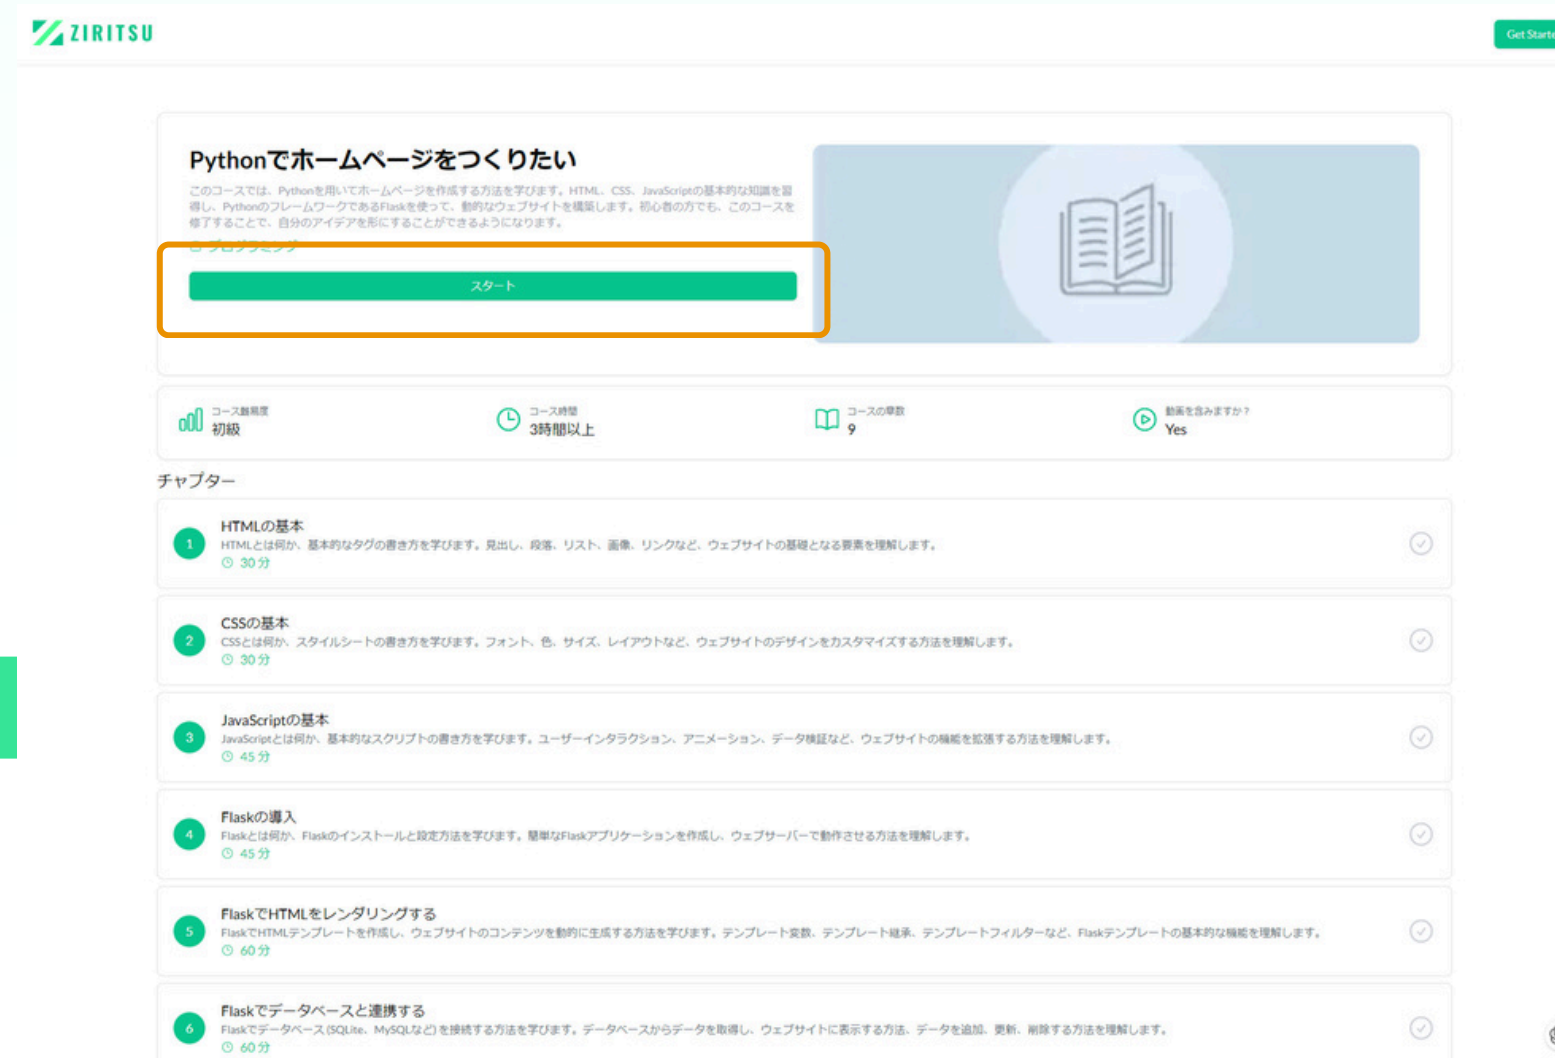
ZIRITSU

Get Starte

Pythonでホームページをつくりたい

このコースでは、Pythonを用いてホームページを作成する方法を学びます。HTML、CSS、JavaScriptの基本的な知識を習得し、Pythonのフレームワークである Flaskを使って、動的なウェブサイトを構築します。初心者の方でも、このコースを修了することで、自分のアイデアを形にすることができるようになります。

プログラミング

スタート

コース難易度
初級

コース時間
3時間以上

コースの章数
9

動画を含みますか？
Yes

チャプター

1
HTMLの基本
HTMLとは何か、基本的なタグの書き方を学びます。見出し、段落、リスト、画像、リンクなど、ウェブサイトの基礎となる要素を理解します。
30分

2
CSSの基本
CSSとは何か、スタイルシートの書き方を学びます。フォント、色、サイズ、レイアウトなど、ウェブサイトのデザインをカスタマイズする方法を理解します。
30分

3
JavaScriptの基本
JavaScriptとは何か、基本的なスクリプトの書き方を学びます。ユーザーインタラクション、アニメーション、データ検証など、ウェブサイトの機能を拡張する方法を理解します。
45分

4
Flaskの導入
Flaskとは何か、Flaskのインストールと設定方法を学びます。簡単なFlaskアプリケーションを作成し、ウェブサーバーで動作させる方法を理解します。
45分

5
FlaskでHTMLをレンダリングする
FlaskでHTMLテンプレートを作成し、ウェブサイトのコンテンツを動的に生成する方法を学びます。テンプレート変数、テンプレート継承、テンプレートフィルターなど、Flaskテンプレートの基本的な機能を理解します。
60分

6
Flaskでデータベースと連携する
Flaskでデータベース(SQLite、MySQLなど)を接続する方法を学びます。データベースからデータを取得し、ウェブサイトに表示する方法、データを追加、更新、削除する方法を理解します。
60分